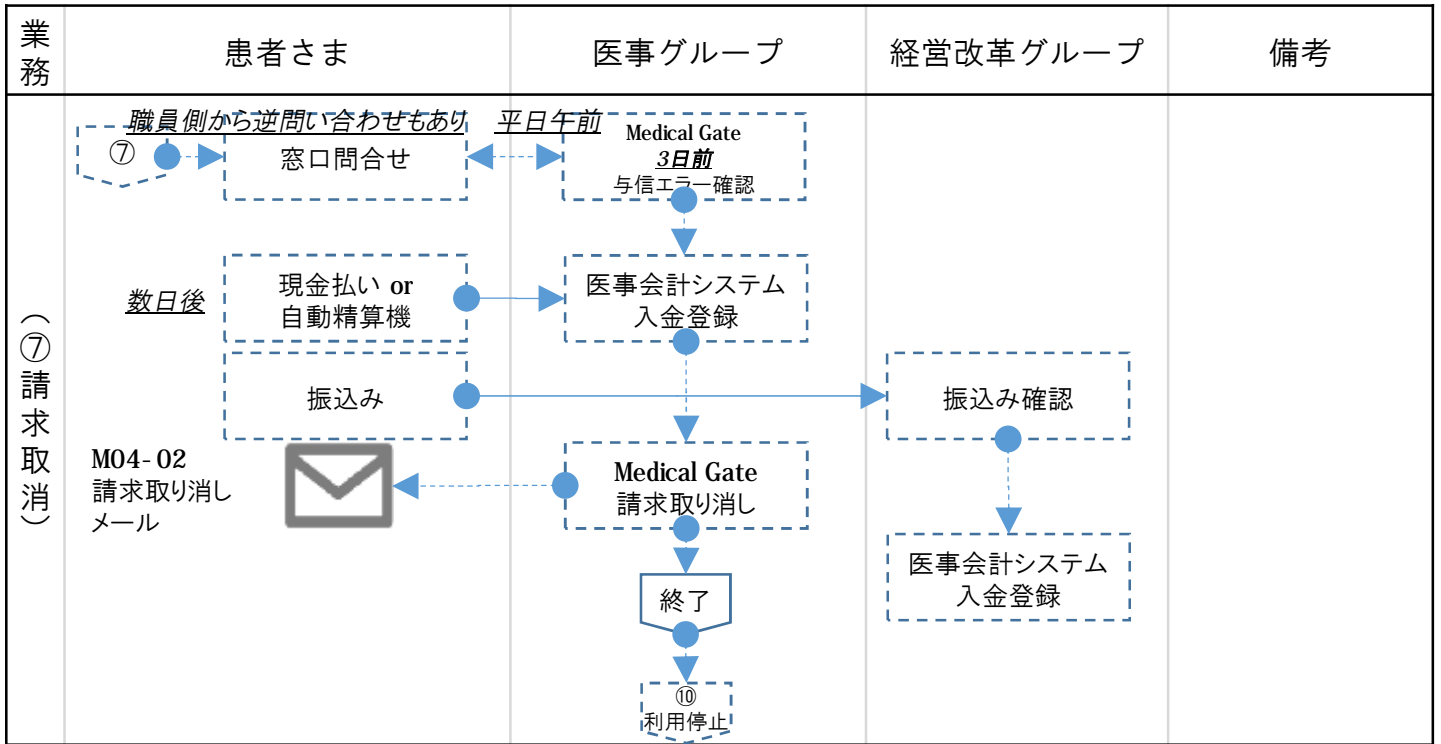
| 業務 | 患者さま | 医事グループ | 経営改革グループ | 備考 |
|---|---|---|---|---|
| (⑦請求取消) | 職員側から逆問い合わせもあり<br>⑦<br>窓口問合せ<br>数日後<br>現金払い or 自動精算機<br>振込み<br>M04-02 請求取り消しメール | 平日午前<br>Medical Gate<br>3日前<br>与信エラー確認<br>医事会計システム 入金登録<br>Medical Gate 請求取り消し<br>終了<br>⑩ 利用停止 | 振込み確認<br>医事会計システム 入金登録 | |